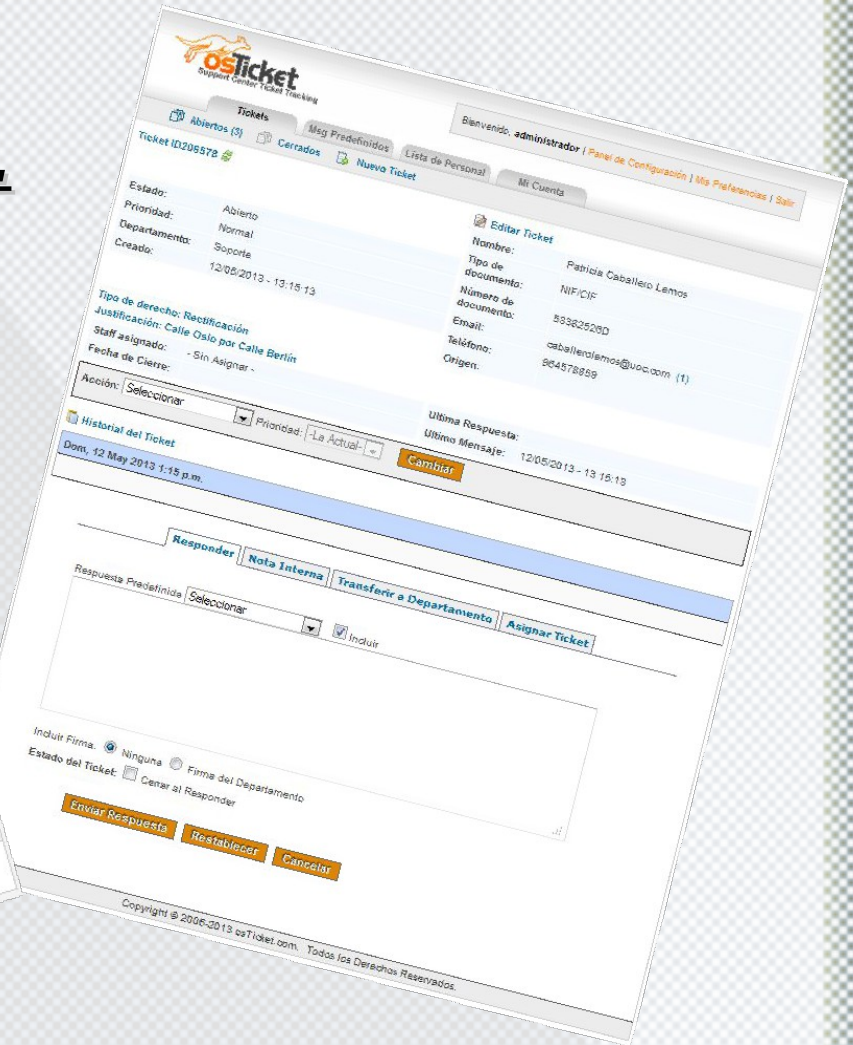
osTicket
Support Center Ticket Tracking

Bienvenido, administrador | Panel de Configuración | Mis Preferencias | Salir

Tickets | Msg Predefinidos | Lista de Personal | Mi Cuenta

Abiertos (3) | Cerrados | Nuevo Ticket

Ticket ID205578

Estado: Abierto
Prioridad: Normal
Departamento: Soporte
Creado: 12/05/2013 - 13:15:13

Editar Ticket
Nombre: Patricia Caballero Lemos
Tipo de documento: NIF/CIF
Número de documento: 53382526D
Email: caballerolemos@uoc.com (1)
Teléfono: 964578889
Origen:

Tipo de derecho: Rectificación
Justificación: Calle Oslo por Calle Berlín
Staff asignado: - Sin Asignar -
Fecha de Cierre:

Ultima Respuesta:
Ultimo Mensaje: 12/05/2013 - 13:15:13

Acción: Seleccionar | Prioridad: -La Actual- | Cambiar

Historial del Ticket
Dom, 12 May 2013 1:15 p.m.

Responder | Nota Interna | Transferir a Departamento | Asignar Ticket

Respuesta Predefinida: Seleccionar | Incluir

Incluir Firma: Ninguna | Firma del Departamento
Estado del Ticket: Cerrar al Responder

Enviar Respuesta | Restablecer | Cancelar

Copyright © 2006-2013 osTicket.com. Todos los Derechos Reservados.